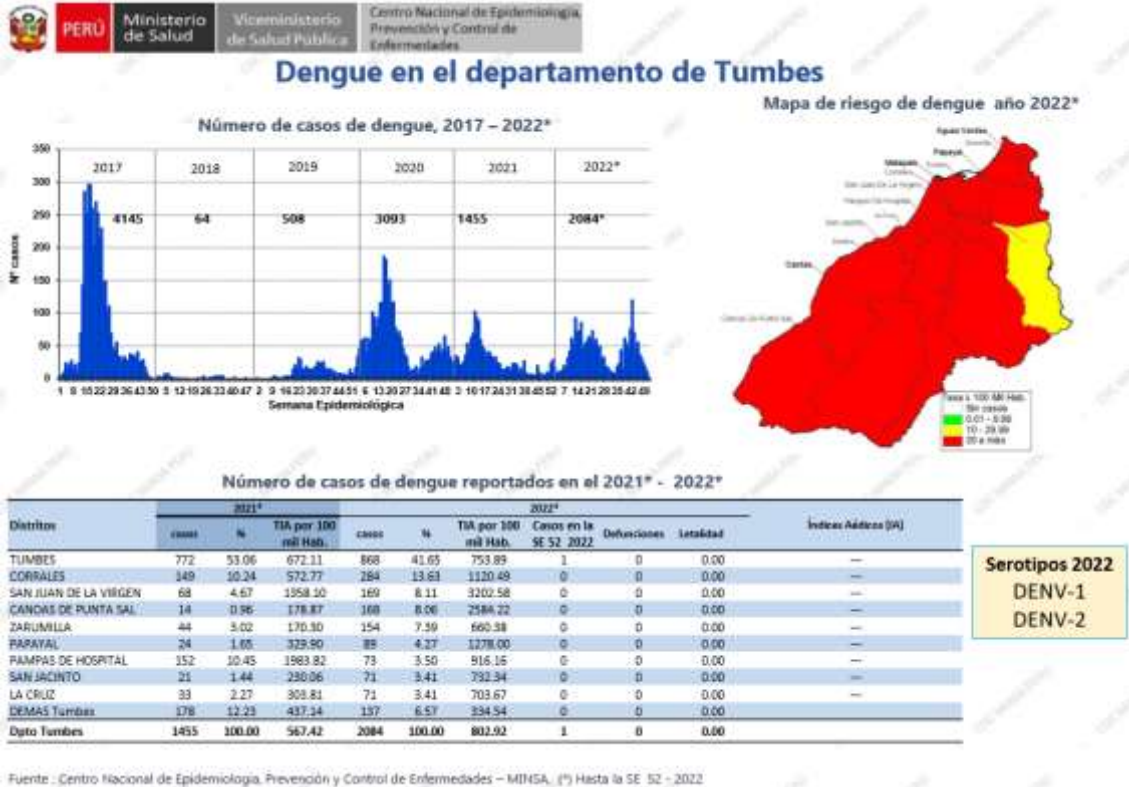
PERÚ Ministerio de Salud Viceministerio de Salud Pública Centro Nacional de Epidemiología, Prevención y Control de Enfermedades

Dengue en el departamento de Tumbes

Número de casos de dengue, 2017 – 2022*

| 2017 | 2018 | 2019 | 2020 | 2021 | 2022* |
|---|---|---|---|---|---|
| 4145 | 64 | 508 | 3093 | 1455 | 2084* |

350
300
250
200
150
100
50
0
Nº casos

1 8 15 22 29 36 43 50 5 12 19 26 33 40 47 2 9 16 23 30 37 44 51 6 13 20 27 34 41 48 3 10 17 24 31 38 45 52 7 14 21 28 35 42 49
Semana Epidemiológica

Mapa de riesgo de dengue año 2022*

Aguas Verdes
Papayal
Matapalo
Corrales
San Juan De La Virgen
Pampas De Hospital
San Jacinto
Casitas
Canoas De Punta Sal
Zorritos
Tumbes
La Cruz

tasa x 100 Mil Hab.
Sin casos
0.01 - 9.99
10 - 29.99
30 a más

Número de casos de dengue reportados en el 2021* - 2022*

| Distritos | 2021* casos | % | TIA por 100 mil Hab. | 2022* casos | % | TIA por 100 mil Hab. | Casos en la SE 52 2022 | Defunciones | Letalidad | Índices Aédicos (IA) |
|---|---|---|---|---|---|---|---|---|---|---|
| TUMBES | 772 | 53.06 | 672.11 | 868 | 41.65 | 753.89 | 1 | 0 | 0.00 | — |
| CORRALES | 149 | 10.24 | 572.77 | 284 | 13.63 | 1120.49 | 0 | 0 | 0.00 | — |
| SAN JUAN DE LA VIRGEN | 68 | 4.67 | 1358.10 | 169 | 8.11 | 3202.58 | 0 | 0 | 0.00 | — |
| CANOAS DE PUNTA SAL | 14 | 0.96 | 178.87 | 168 | 8.06 | 2584.22 | 0 | 0 | 0.00 | — |
| ZARUMILLA | 44 | 3.02 | 170.30 | 154 | 7.39 | 660.38 | 0 | 0 | 0.00 | — |
| PAPAYAL | 24 | 1.65 | 329.90 | 89 | 4.27 | 1278.00 | 0 | 0 | 0.00 | — |
| PAMPAS DE HOSPITAL | 152 | 10.45 | 1983.82 | 73 | 3.50 | 916.16 | 0 | 0 | 0.00 | — |
| SAN JACINTO | 21 | 1.44 | 230.06 | 71 | 3.41 | 732.34 | 0 | 0 | 0.00 | — |
| LA CRUZ | 33 | 2.27 | 305.81 | 71 | 3.41 | 703.67 | 0 | 0 | 0.00 | — |
| DEMAS Tumbes | 178 | 12.23 | 437.14 | 137 | 6.57 | 334.54 | 0 | 0 | 0.00 | |
| Dpto Tumbes | 1455 | 100.00 | 567.42 | 2084 | 100.00 | 802.92 | 1 | 0 | 0.00 | |

Serotipos 2022
DENV-1
DENV-2

Fuente : Centro Nacional de Epidemiología, Prevención y Control de Enfermedades – MINSA. (*) Hasta la SE 52 - 2022